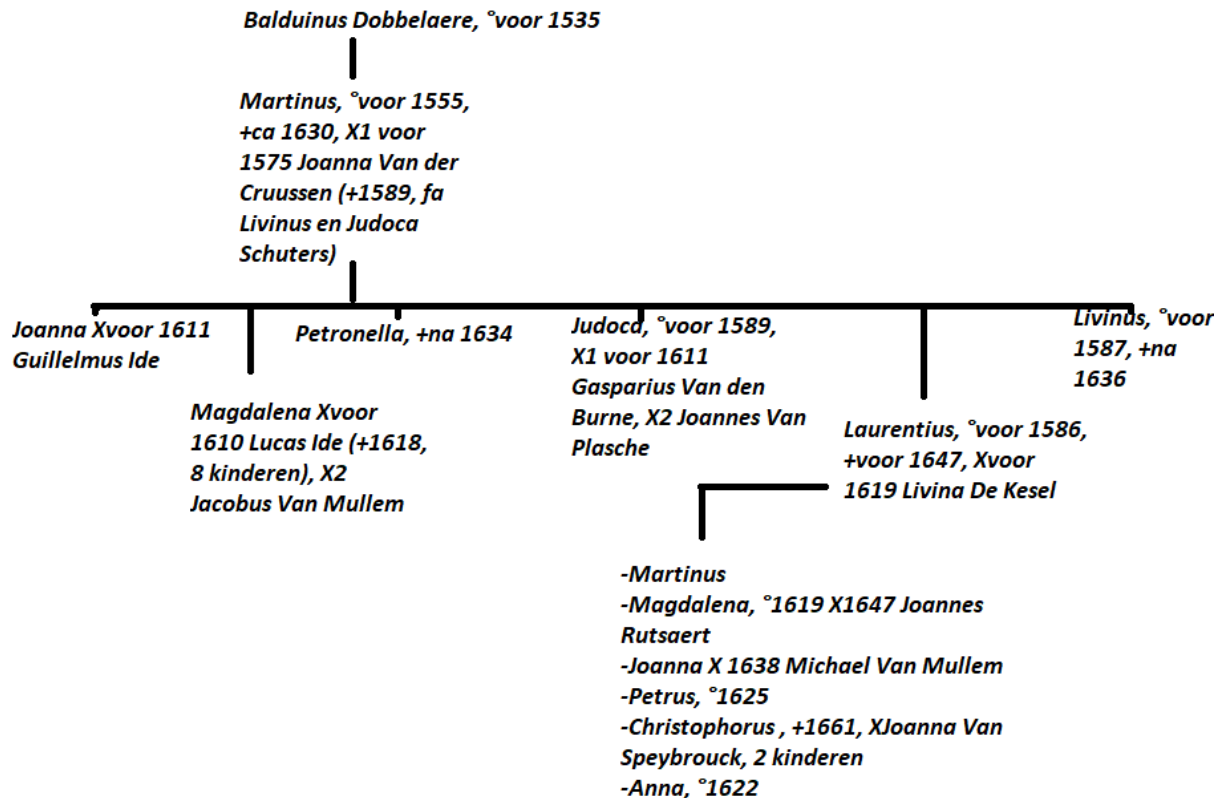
Balduinus Dobbelaere, °voor 1535

Martinus, °voor 1555, +ca 1630, X1 voor 1575 Joanna Van der Cruussen (+1589, fa Livinus en Judoca Schuters)

Joanna Xvoor 1611 Guillelmus Ide

Magdalena Xvoor 1610 Lucas Ide (+1618, 8 kinderen), X2 Jacobus Van Mullem

Petronella, +na 1634

Judoca, °voor 1589, X1 voor 1611 Gasparius Van den Burne, X2 Joannes Van Plasche

Laurentius, °voor 1586, +voor 1647, Xvoor 1619 Livina De Kesel

Livinus, °voor 1587, +na 1636

-Martinus
-Magdalena, °1619 X1647 Joannes Rutsaert
-Joanna X 1638 Michael Van Mullem
-Petrus, °1625
-Christophorus , +1661, XJoanna Van Speybrouck, 2 kinderen
-Anna, °1622